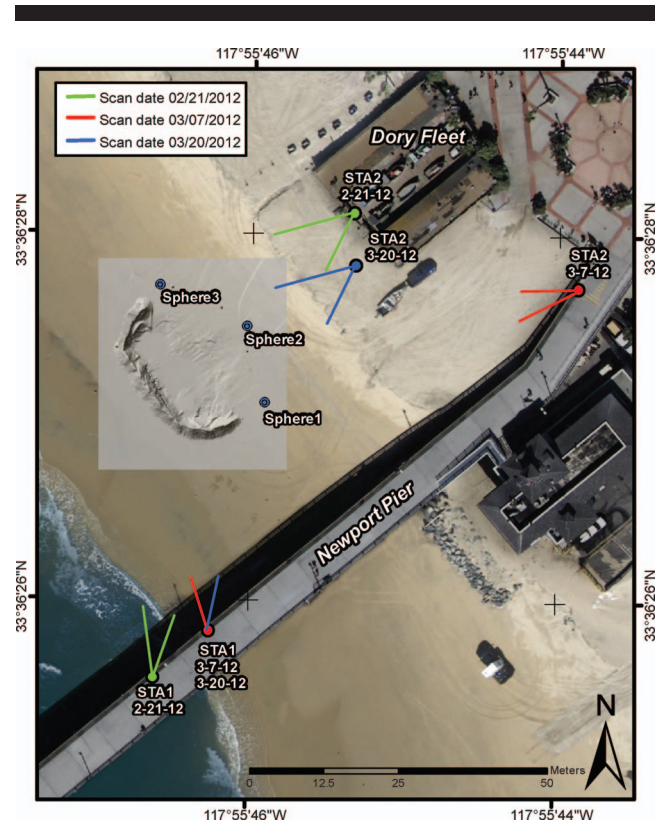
117°55'46"W

117°55'44"W

Scan date 02/21/2012
Scan date 03/07/2012
Scan date 03/20/2012

Dory Fleet

33°36'28"N

33°36'28"N

STA2
2-21-12

STA2
3-20-12

STA2
3-7-12

Sphere3

Sphere2

Sphere1

Newport Pier

33°36'26"N

33°36'26"N

STA1
3-7-12
3-20-12

STA1
2-21-12

N

0 12.5 25 50 Meters

117°55'46"W

117°55'44"W